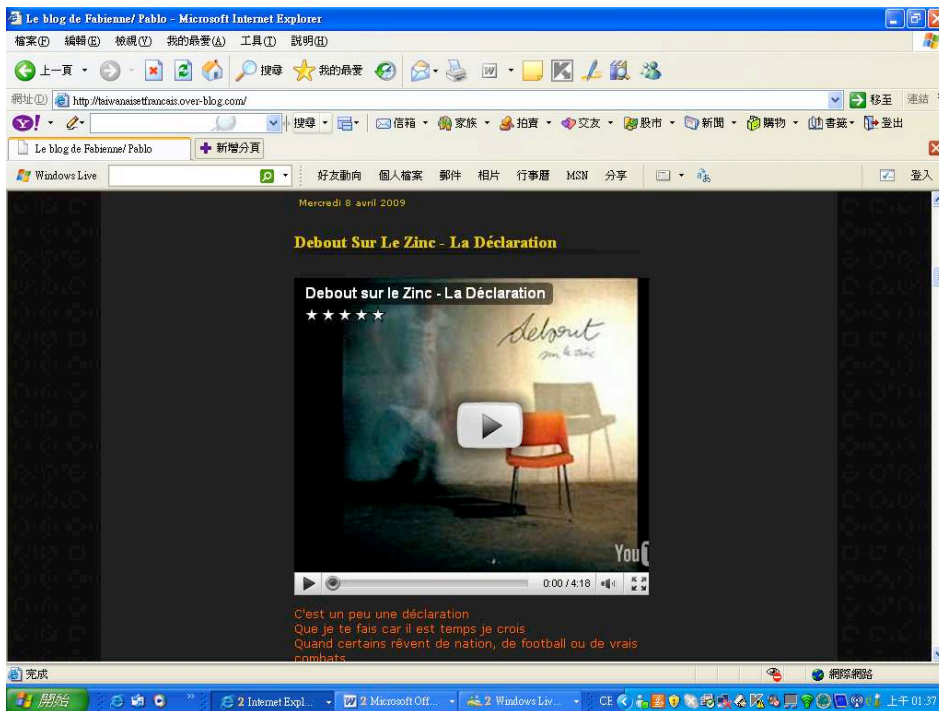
Le blog de Fabienne/ Pablo - Microsoft Internet Explorer

檔案(F) 編輯(E) 檢視(V) 我的最愛(A) 工具(T) 說明(H)

上一頁 搜尋 我的最愛

網址(D) http://taiwanaisetfrancais.over-blog.com/ 移至 連結

搜尋 信箱 家族 拍賣 交友 股市 新聞 購物 書籤 登出

Le blog de Fabienne/ Pablo 新增分頁

Windows Live 好友動向 個人檔案 郵件 相片 行事曆 MSN 分享 登入

Mercredi 8 avril 2009

Debout Sur Le Zinc - La Déclaration

Debout sur le Zinc - La Déclaration

★★★★★

debout sur le zinc

You

0:00 / 4:18

C'est un peu une déclaration
Que je te fais car il est temps je crois
Quand certains rêvent de nation, de football ou de vrais combats

完成 網際網路

開始 2 Internet Expl... 2 Microsoft Off... 2 Windows Liv... CE 上午 01:37